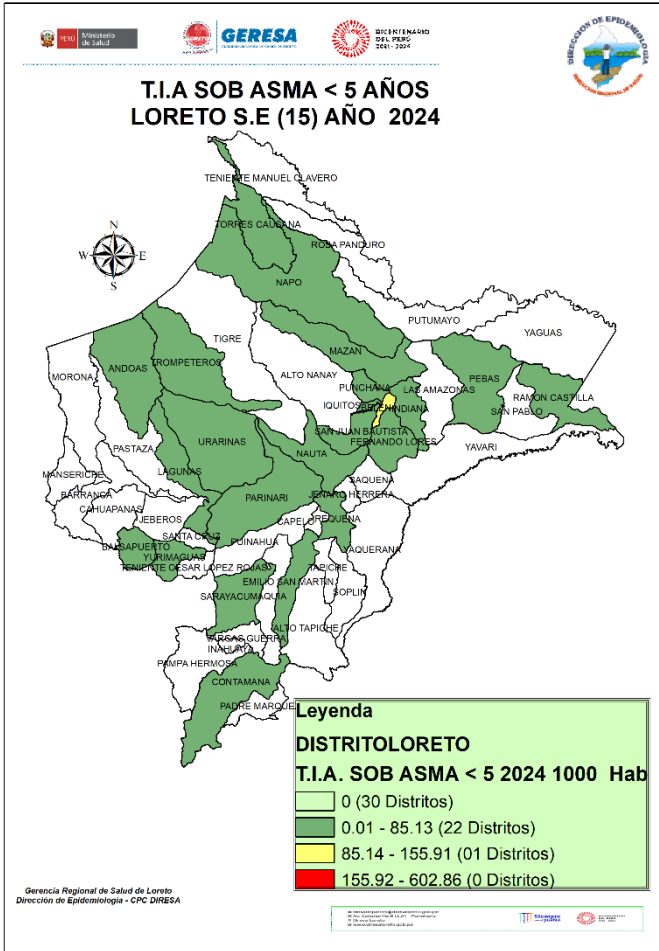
PERÚ Ministerio de Salud

GERESA

BICENTENARIO DEL PERÚ 2021 - 2024

DIRECCIÓN DE EPIDEMIOLOGÍA

T.I.A SOB ASMA < 5 AÑOS
LORETO S.E (15) AÑO 2024

N
W E
S

TENIENTE MANUEL CLAVERO
TORRES CAUSANA
ROSA PANDURO
NAPO
PUTUMAYO
YAGUAS
TIGRE
ANDOAS
TROMPETEROS
MAZAN
ALTO NANAY
MORONA
PUNCHANA
LAS AMAZONAS
PEBAS
RAMON CASTILLA
IQUITOS
BELEN
INDIANA
SAN PABLO
SAN JUAN BAUTISTA
FERNANDO LORES
URARINAS
PASTAZA
YAVARI
NAUTA
LAGUNAS
SAQUENA
MANSERICHE
PARINARI
JENARO HERRERA
BARRANCA
CAHUAPANAS
JEBEROS
CAPELO
REQUENA
SANTA CRUZ
BALSAPUERTO
PUINAHUA
YAQUERANA
YURIMAGUAS
TENIENTE CESAR LOPEZ ROJAS
EMILIO SAN MARTIN
TAPICHE
SARAYACU
MAQUIA
SOPLIN
ALTO TAPICHE
VARGAS GUERRA
INAHUAYA
PAMPA HERMOSA
CONTAMANA
PADRE MARQUEZ

Leyenda
DISTRITOLORETO
T.I.A. SOB ASMA < 5 2024 1000 Hab
0 (30 Distritos)
0.01 - 85.13 (22 Distritos)
85.14 - 155.91 (01 Distritos)
155.92 - 602.86 (0 Distritos)

Gerencia Regional de Salud de Loreto
Dirección de Epidemiología - CPC DIRESA